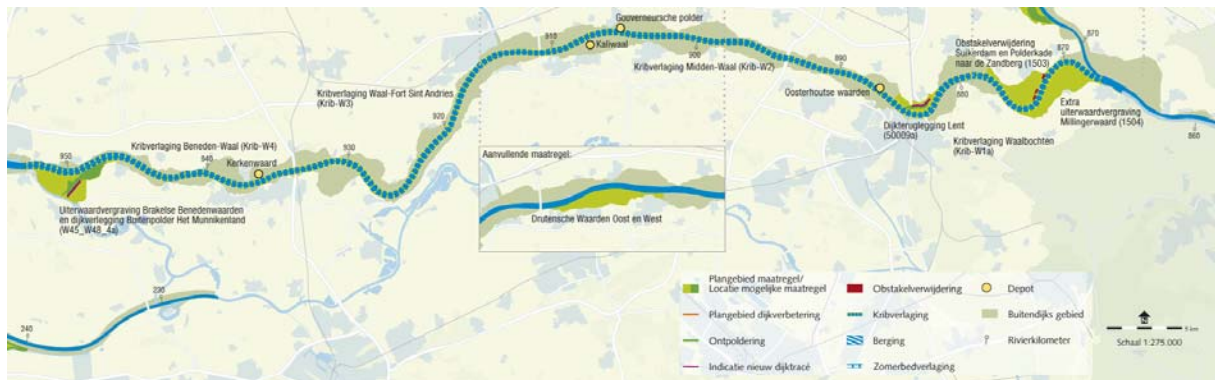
Gouverneursche polder

Kaliwaal

910

900

Kribverlaging Midden-Waal (Krib-W2)

890

Obstakelverwijdering Suikerdam en Polderkade naar de Zandberg (1503)

870

Oosterhoutse waarden

880

Extra uiterwaardvergraving Millingerwaard (1504)

860

Dijkteruglegging Lent (5009a)

Kribverlaging Waalbochten (Krib-W1a)

Kribverlaging Waal-Fort Sint Andries (Krib-W3)

920

930

Kribverlaging Beneden-Waal (Krib-W4)

950

940

Kerkenwaard

Aanvullende maatregel:

Drutensche Waarden Oost en West

Uiterwaardvergraving Brakelse Benedenwaarden en dijkverlegging Buitenpolder Het Munnikenland (W45_W48_4a)

230

240

Plangebied maatregel/ Locatie mogelijke maatregel

Plangebied dijkverbetering

Ontpoldering

Indicatie nieuw dijktracé

Obstakelverwijdering

Kribverlaging

Berging

Zomerbedverlaging

Depot

Buitendijks gebied

Rivierkilometer

5 km

Schaal 1:275.000